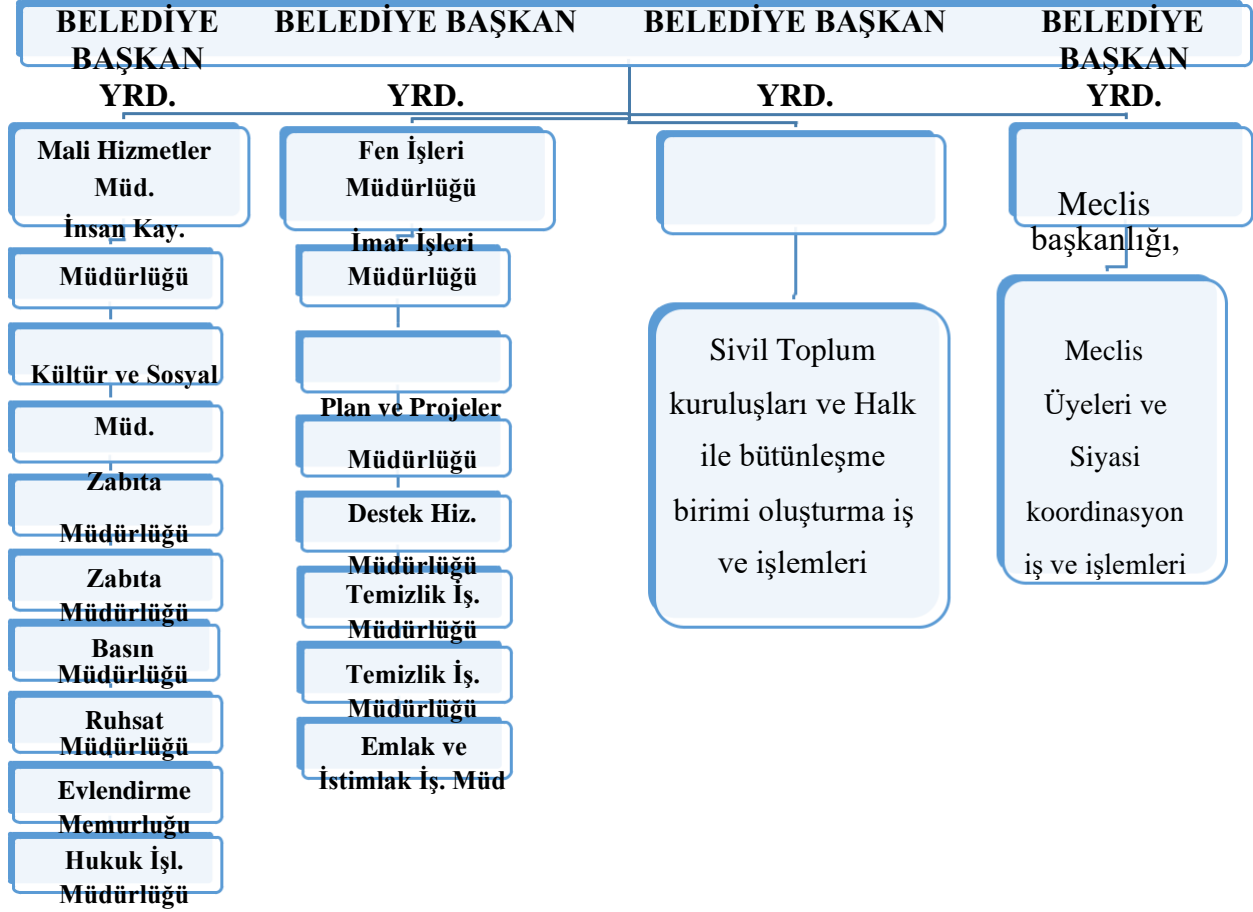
BELEDİYE BAŞKAN YRD.

BELEDİYE BAŞKAN YRD.

BELEDİYE BAŞKAN YRD.

BELEDİYE BAŞKAN YRD.

Mali Hizmetler Müd.

İnsan Kay. Müdürlüğü

Kültür ve Sosyal Müd.

Zabıta Müdürlüğü

Zabıta Müdürlüğü

Basın Müdürlüğü

Ruhsat Müdürlüğü

Evlendirme Memurluğu

Hukuk İşl. Müdürlüğü

Fen İşleri Müdürlüğü

İmar İşleri Müdürlüğü

Plan ve Projeler Müdürlüğü

Destek Hiz. Müdürlüğü

Temizlik İş. Müdürlüğü

Temizlik İş. Müdürlüğü

Emlak ve İstimlak İş. Müd

Sivil Toplum kuruluşları ve Halk ile bütünleşme birimi oluşturma iş ve işlemleri

Meclis başkanlığı,

Meclis Üyeleri ve Siyasi koordinasyon iş ve işlemleri